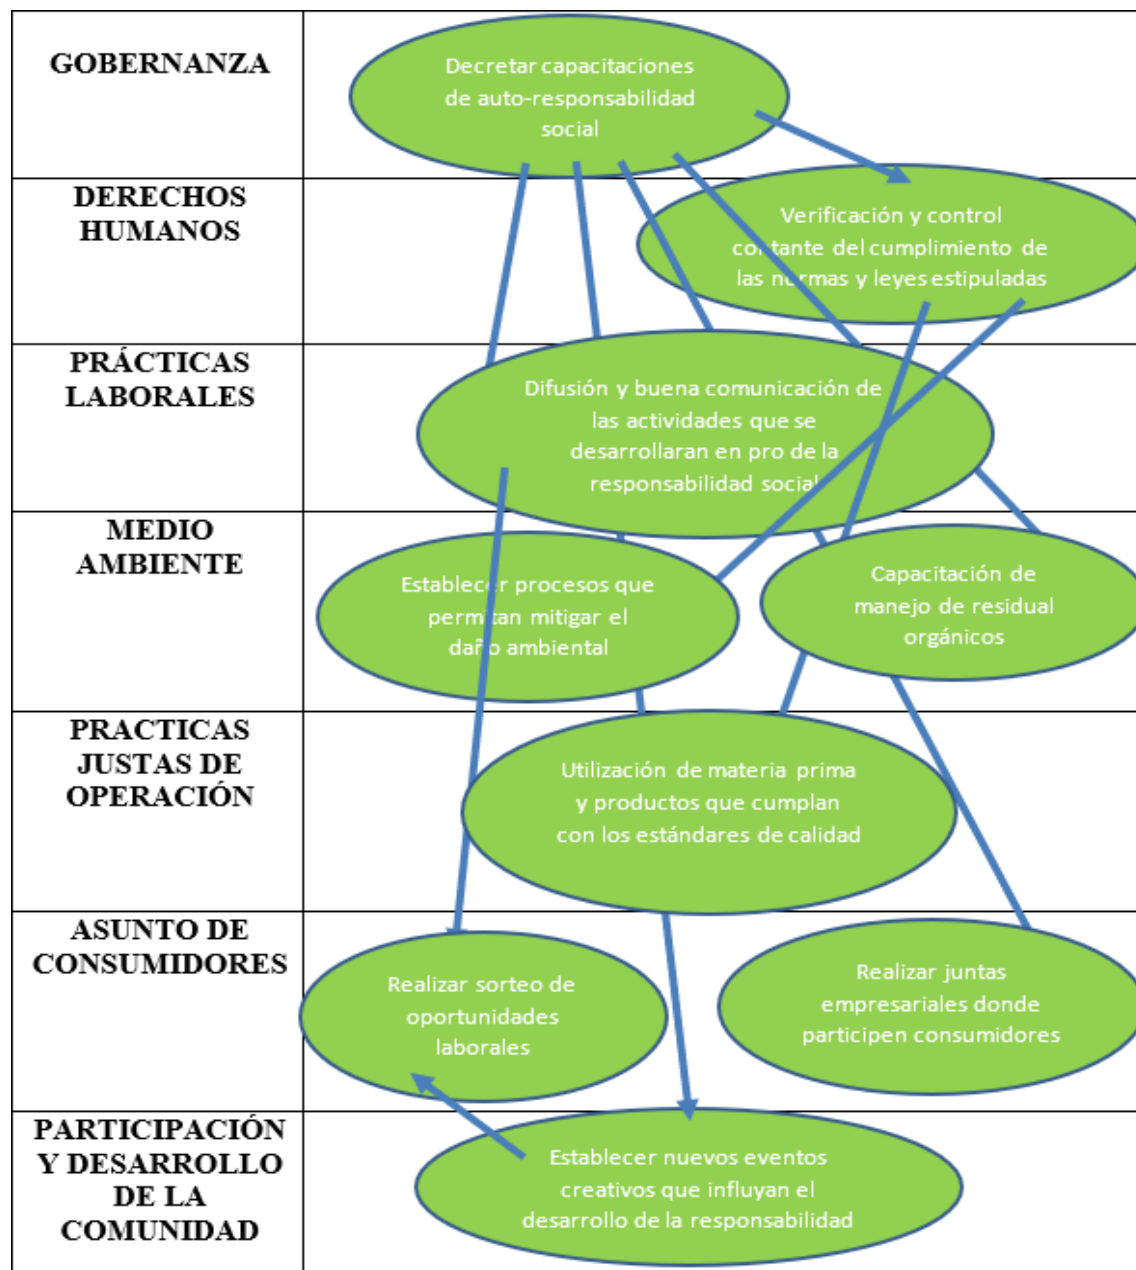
| | |
|---|---|
| GOBERNANZA | Decretar capacitaciones de auto-responsabilidad social |
| DERECHOS HUMANOS | Verificación y control co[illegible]tante del cumplimiento de las n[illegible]rmas y leyes estipuladas |
| PRÁCTICAS LABORALES | Difusión y buena comunicación de las actividades que se desarrollaran en pro de la responsabilidad social |
| MEDIO AMBIENTE | Establece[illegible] procesos que perm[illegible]tan mitigar el da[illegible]o ambiental<br>Capacitación de manejo de residual orgánicos |
| PRACTICAS JUSTAS DE OPERACIÓN | Utilización de materia prima y productos que cumplan con los estándares de calidad |
| ASUNTO DE CONSUMIDORES | Realizar sorteo de oportunidades laborales<br>Realizar juntas empresariales donde participen consumidores |
| PARTICIPACIÓN Y DESARROLLO DE LA COMUNIDAD | Establecer nuevos eventos creativos que influyan el desarrollo de la responsabilidad |